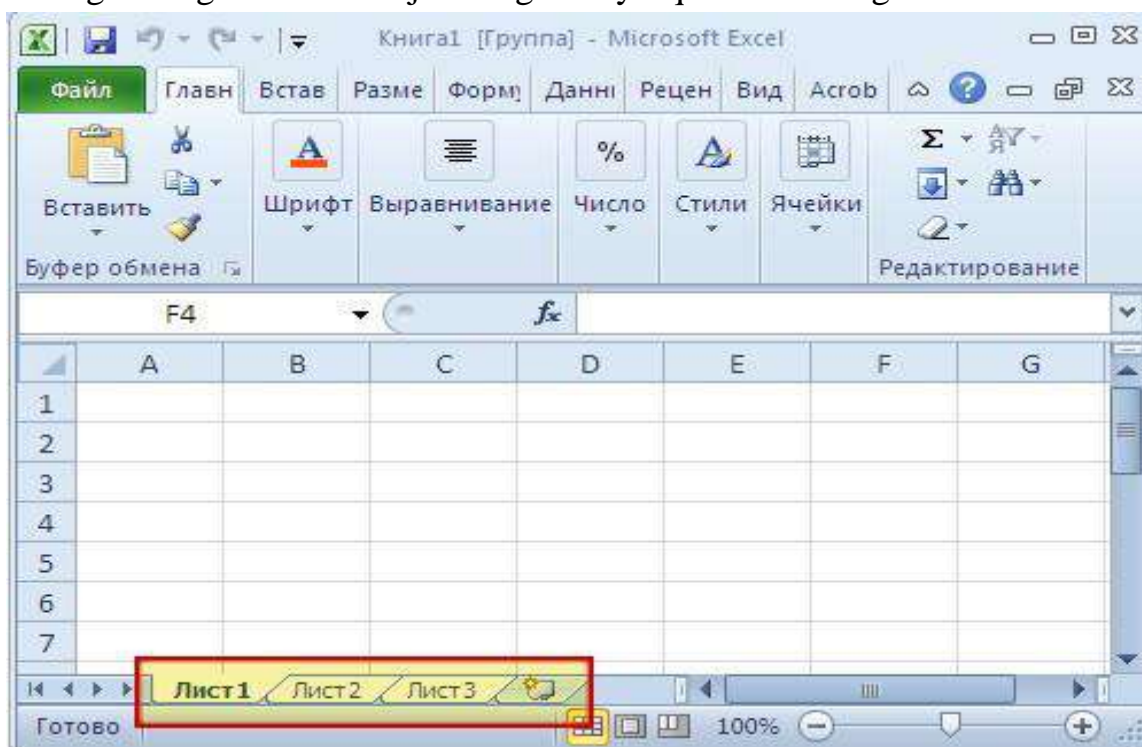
Книга1 [Группа] - Microsoft Excel

Файл | Главн | Встав | Разме | Форму | Данні | Рецен | Вид | Acrob

Вставить

Буфер обмена

Шрифт

Выравнивание

Число

Стили

Ячейки

Редактирование

F4

$f_x$

| | A | B | C | D | E | F | G |
|---|---|---|---|---|---|---|---|
| 1 | | | | | | | |
| 2 | | | | | | | |
| 3 | | | | | | | |
| 4 | | | | | | | |
| 5 | | | | | | | |
| 6 | | | | | | | |
| 7 | | | | | | | |

Лист1 Лист2 Лист3

Готово

100%